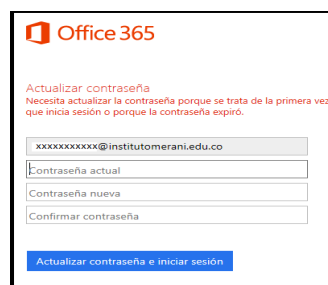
Office 365

Actualizar contraseña
Necesita actualizar la contraseña porque se trata de la primera vez que inicia sesión o porque la contraseña expiró.

xxxxxxxxxxx@institutomerani.edu.co

Contraseña actual

Contraseña nueva

Confirmar contraseña

Actualizar contraseña e iniciar sesión